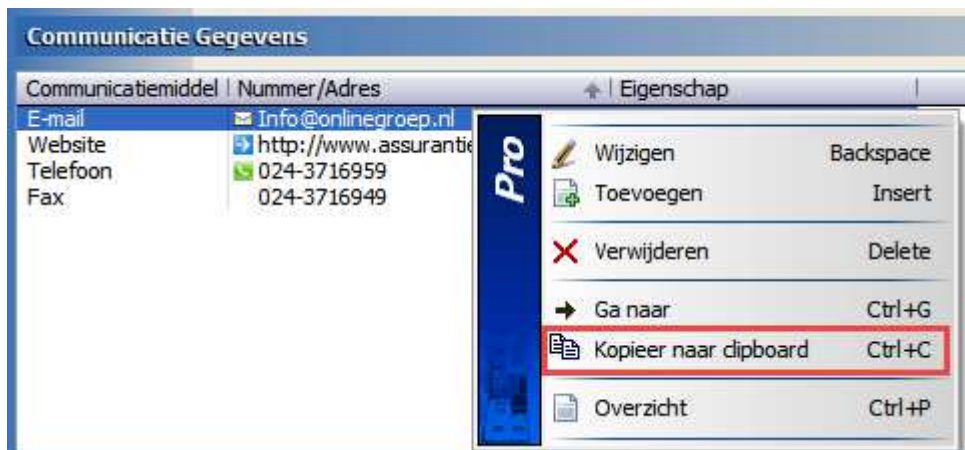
Communicatie Gegevens

| Communicatiemiddel | Nummer/Adres | Eigenschap |
|---|---|---|
| E-mail | Info@onlinegroep.nl | |
| Website | http://www.assurantie | |
| Telefoon | 024-3716959 | |
| Fax | 024-3716949 | |

Pro

Wijzigen Backspace
Toevoegen Insert
Verwijderen Delete
Ga naar Ctrl+G
Kopieer naar clipboard Ctrl+C
Overzicht Ctrl+P